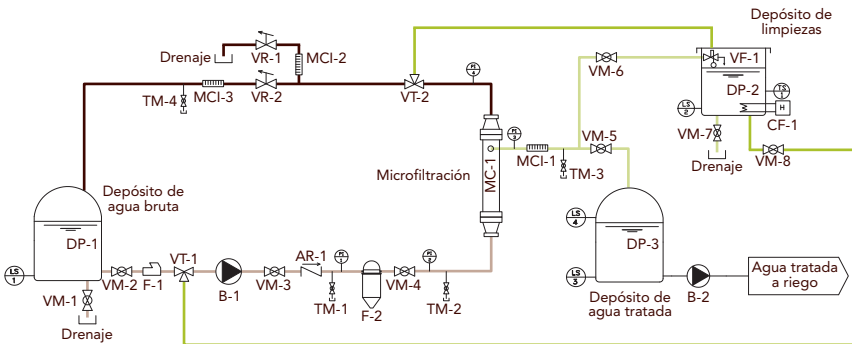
Depósito de limpiezas

Drenaje
VR-1
MCI-2
VF-1
VM-6
DP-2
TM-4
MCI-3
VR-2
VT-2
PI 4
TIC 1
H
LS 2
CF-1
VM-7
PI 3
VM-5
Drenaje
VM-8
MCI-1
TM-3
Microfiltración
MC-1
Depósito de agua bruta
LS 4
DP-1
DP-3
LS 1
VM-2
F-1
VT-1
AR-1
PI 1
PI 2
VM-4
LS 3
Agua tratada a riego
VM-1
B-1
VM-3
TM-1
F-2
TM-2
B-2
Drenaje
Depósito de agua tratada